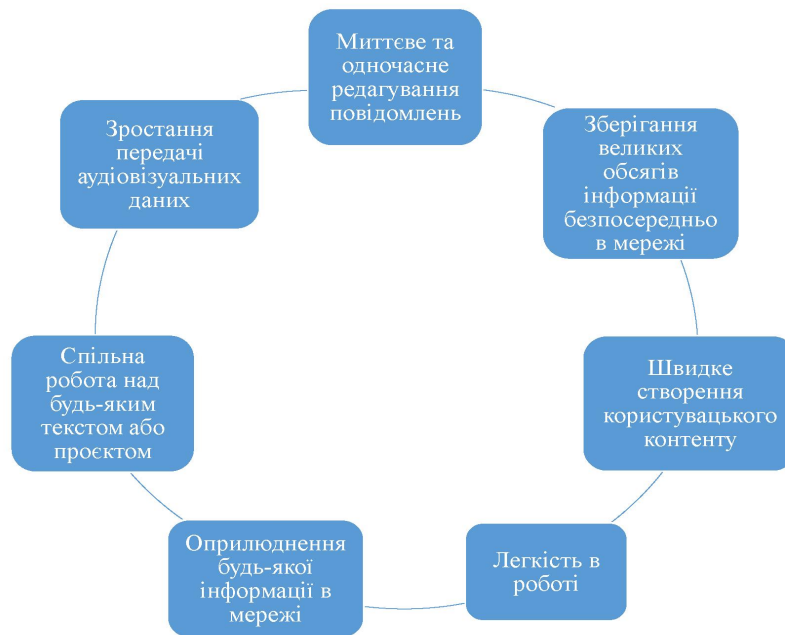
Миттєве та одночасне редагування повідомлень

Зберігання великих обсягів інформації безпосередньо в мережі

Швидке створення користувацького контенту

Легкість в роботі

Оприлюднення будь-якої інформації в мережі

Спільна робота над будь-яким текстом або проєктом

Зростання передачі аудіовізуальних даних